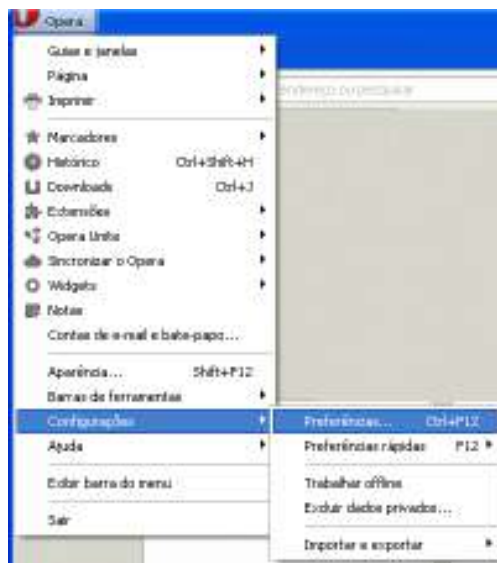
Opera
Guias e janelas
Página
Imprimir
Marcadores
Histórico Ctrl+Shift+H
Downloads Ctrl+J
Extensões
Opera Unite
Sincronizar o Opera
Widgets
Notas
Contas de e-mail e bate-papo...
Aparência... Shift+F12
Barras de ferramentas
Configurações
Ajuda
Exibir barra do menu
Sair
Preferências... Ctrl+F12
Preferências rápidas F12
Trabalhar offline
Excluir dados privados...
Importar e exportar
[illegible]ndereço ou pesquisar